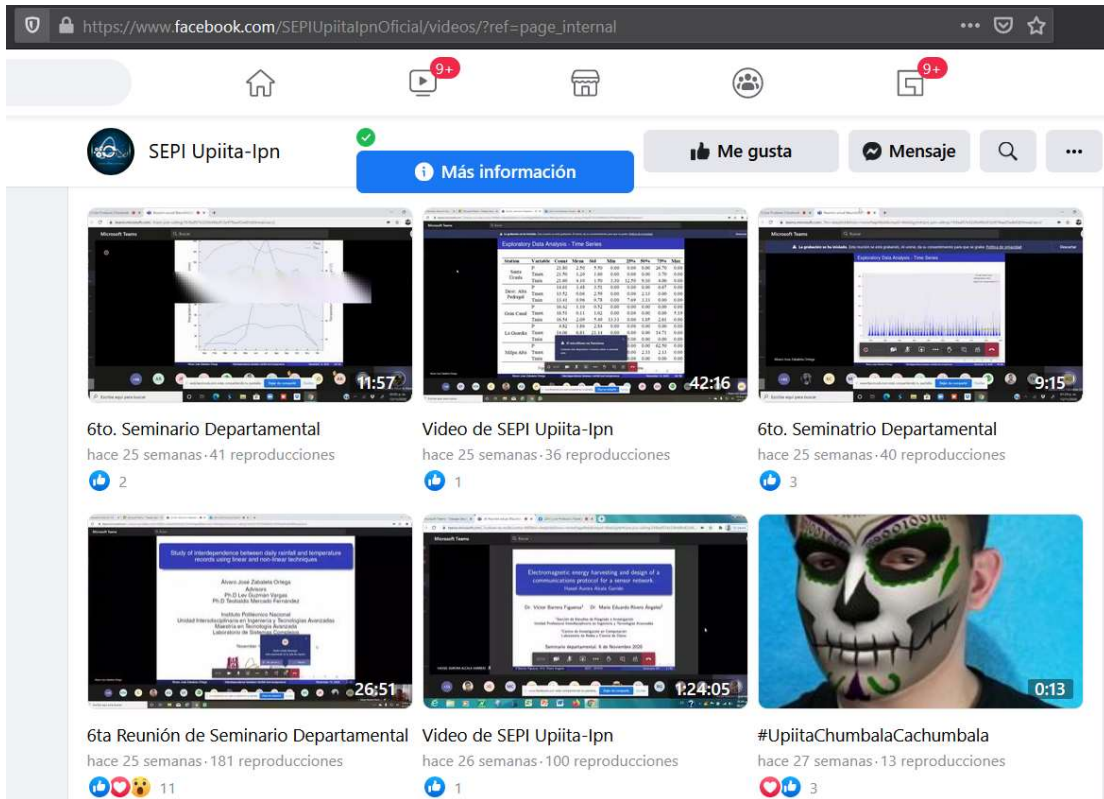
https://www.facebook.com/SEPIUpiitaIpnOficial/videos/?ref=page_internal

9+

9+

SEPI Upiita-Ipn

Más información

Me gusta

Mensaje

11:57

6to. Seminario Departamental

hace 25 semanas · 41 reproducciones

2

Exploratory Data Analysis - Time Series

42:16

Video de SEPI Upiita-Ipn

hace 25 semanas · 36 reproducciones

1

Exploratory Data Analysis - Time Series

9:15

6to. Seminatrio Departamental

hace 25 semanas · 40 reproducciones

3

Study of interdependence between daily rainfall and temperature records using linear and non-linear techniques

Álvaro José Zabaleta Ortega

Instituto Politécnico Nacional

26:51

6ta Reunión de Seminario Departamental

hace 25 semanas · 181 reproducciones

11

Electromagnetic energy harvesting and design of a communications protocol for a sensor network.

1:24:05

Video de SEPI Upiita-Ipn

hace 26 semanas · 100 reproducciones

1

0:13

#UpiitaChumbalaCachumbala

hace 27 semanas · 13 reproducciones

3